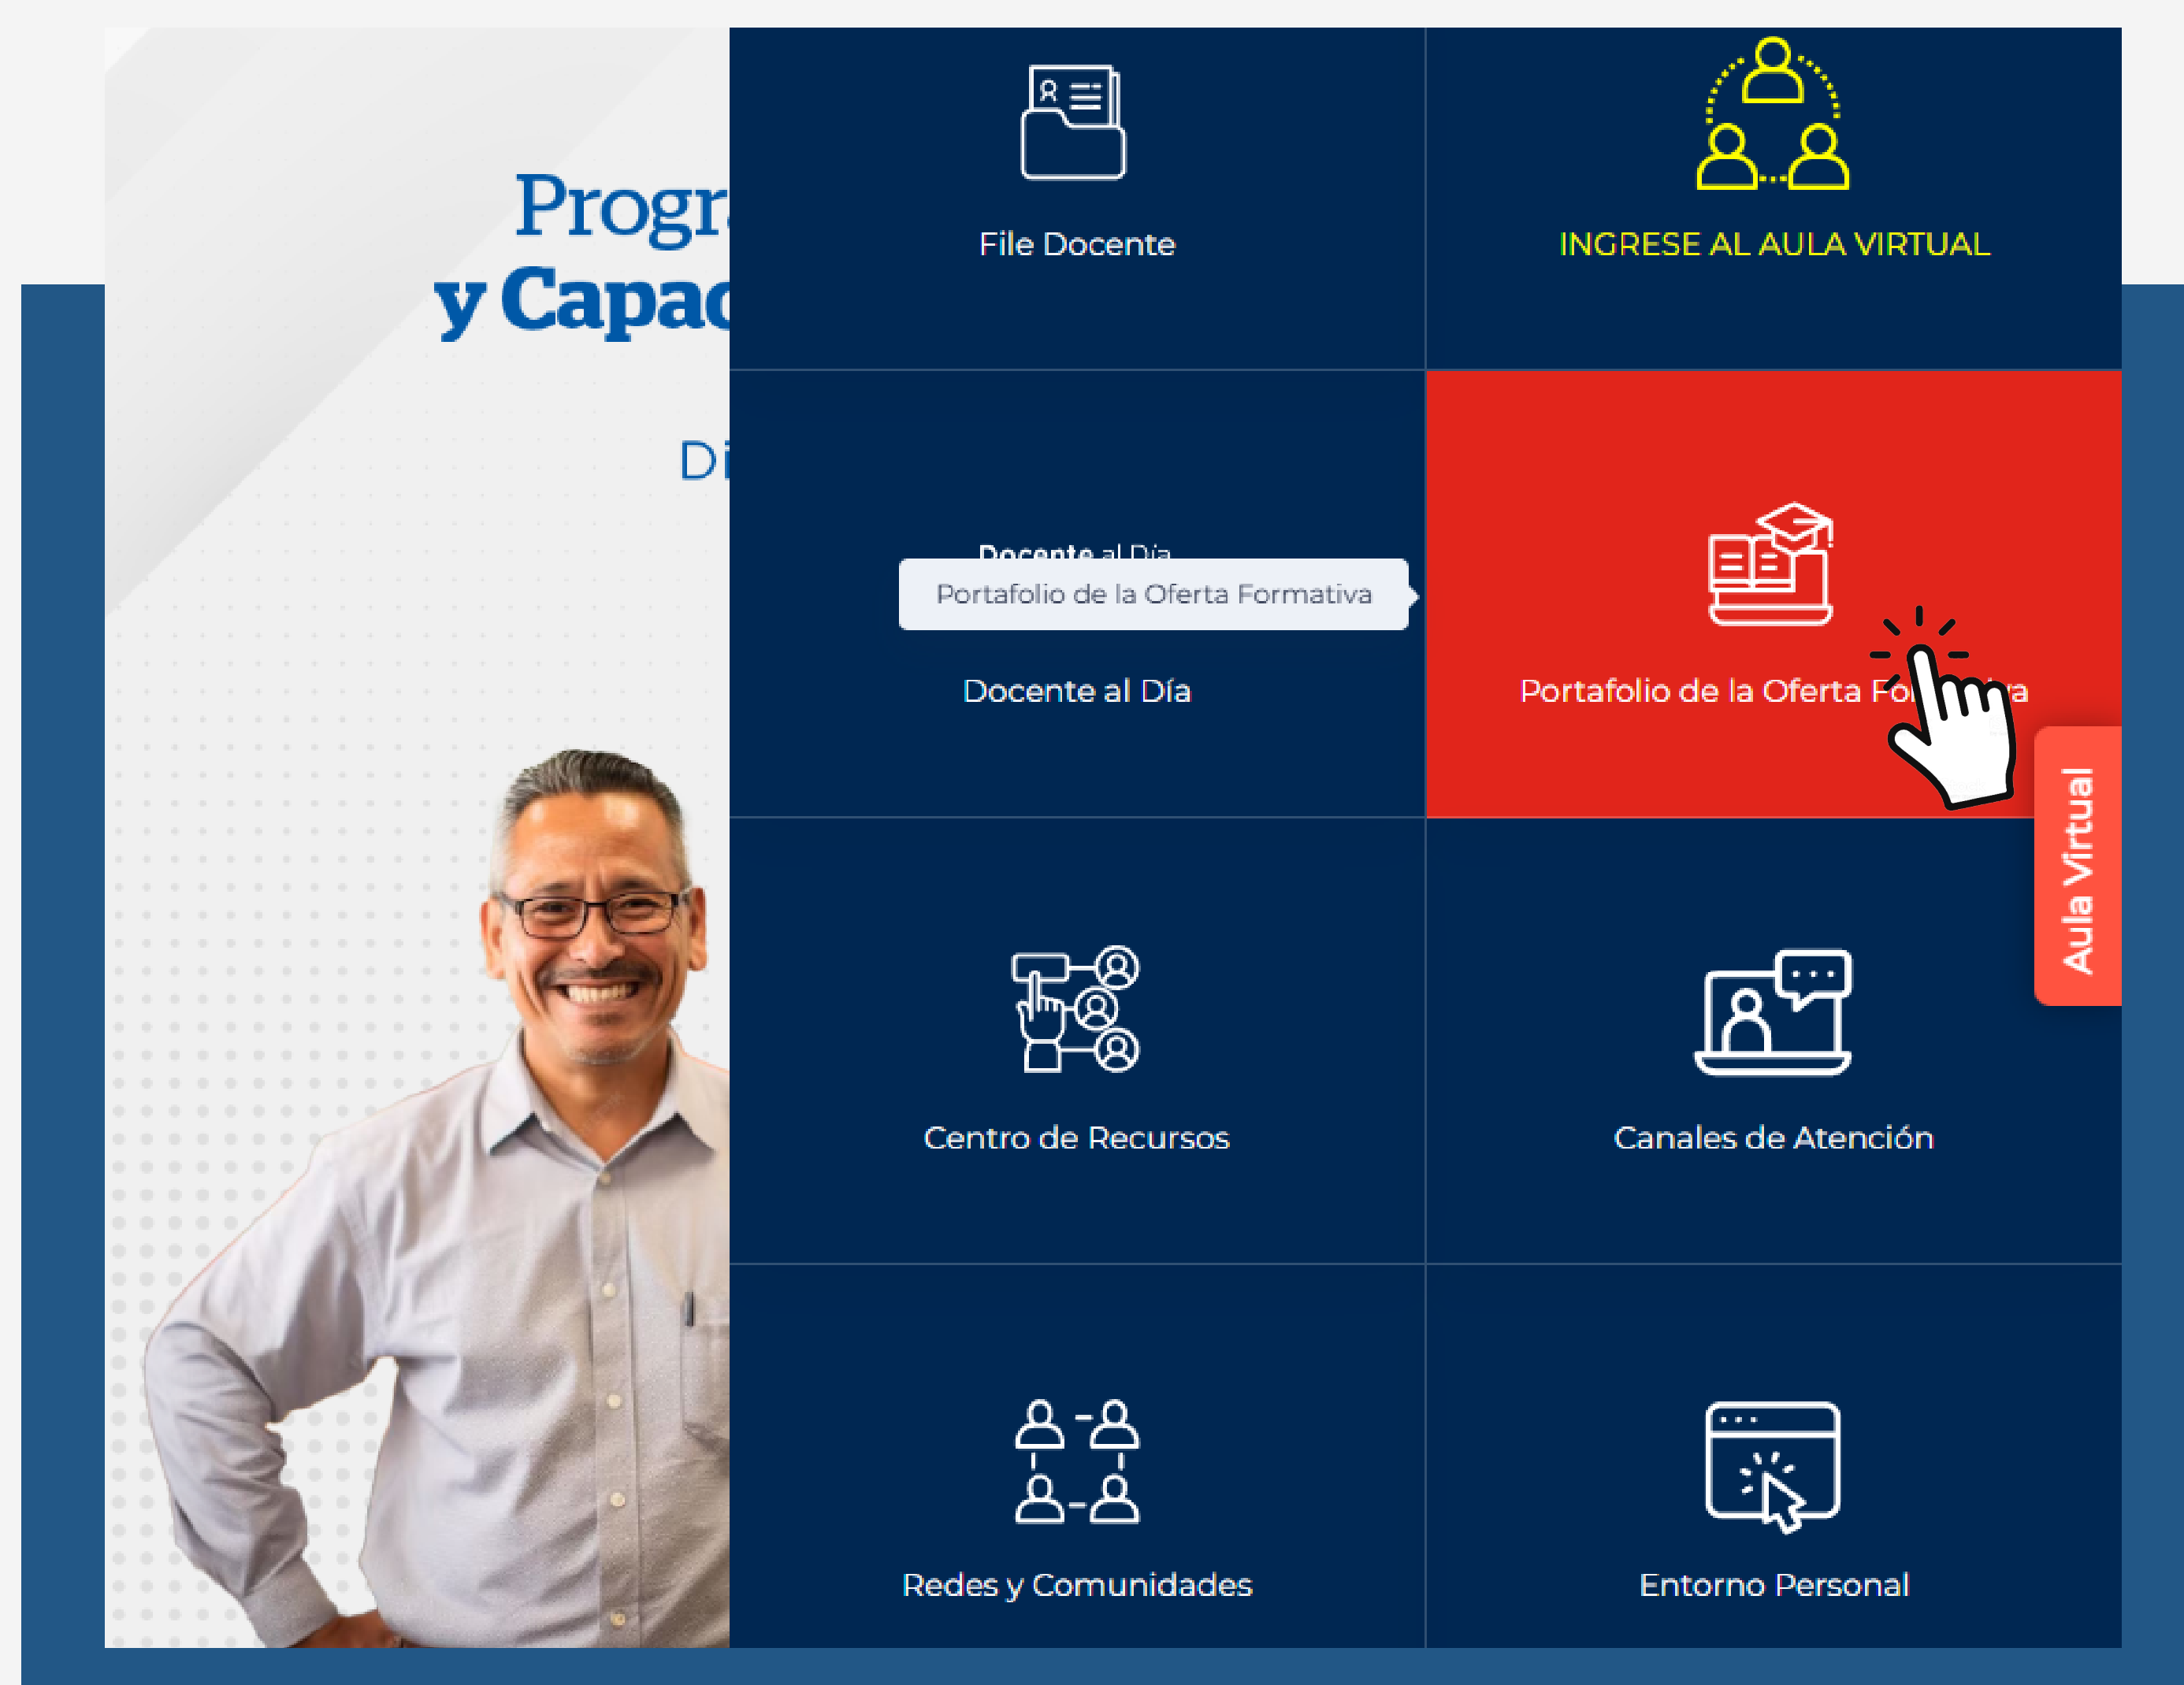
Progr
y Capac

Di

File Docente

INGRESE AL AULA VIRTUAL

Docente al Día

Portafolio de la Oferta Formativa

Docente al Día

Portafolio de la Oferta Fo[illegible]a

Aula Virtual

Centro de Recursos

Canales de Atención

Redes y Comunidades

Entorno Personal